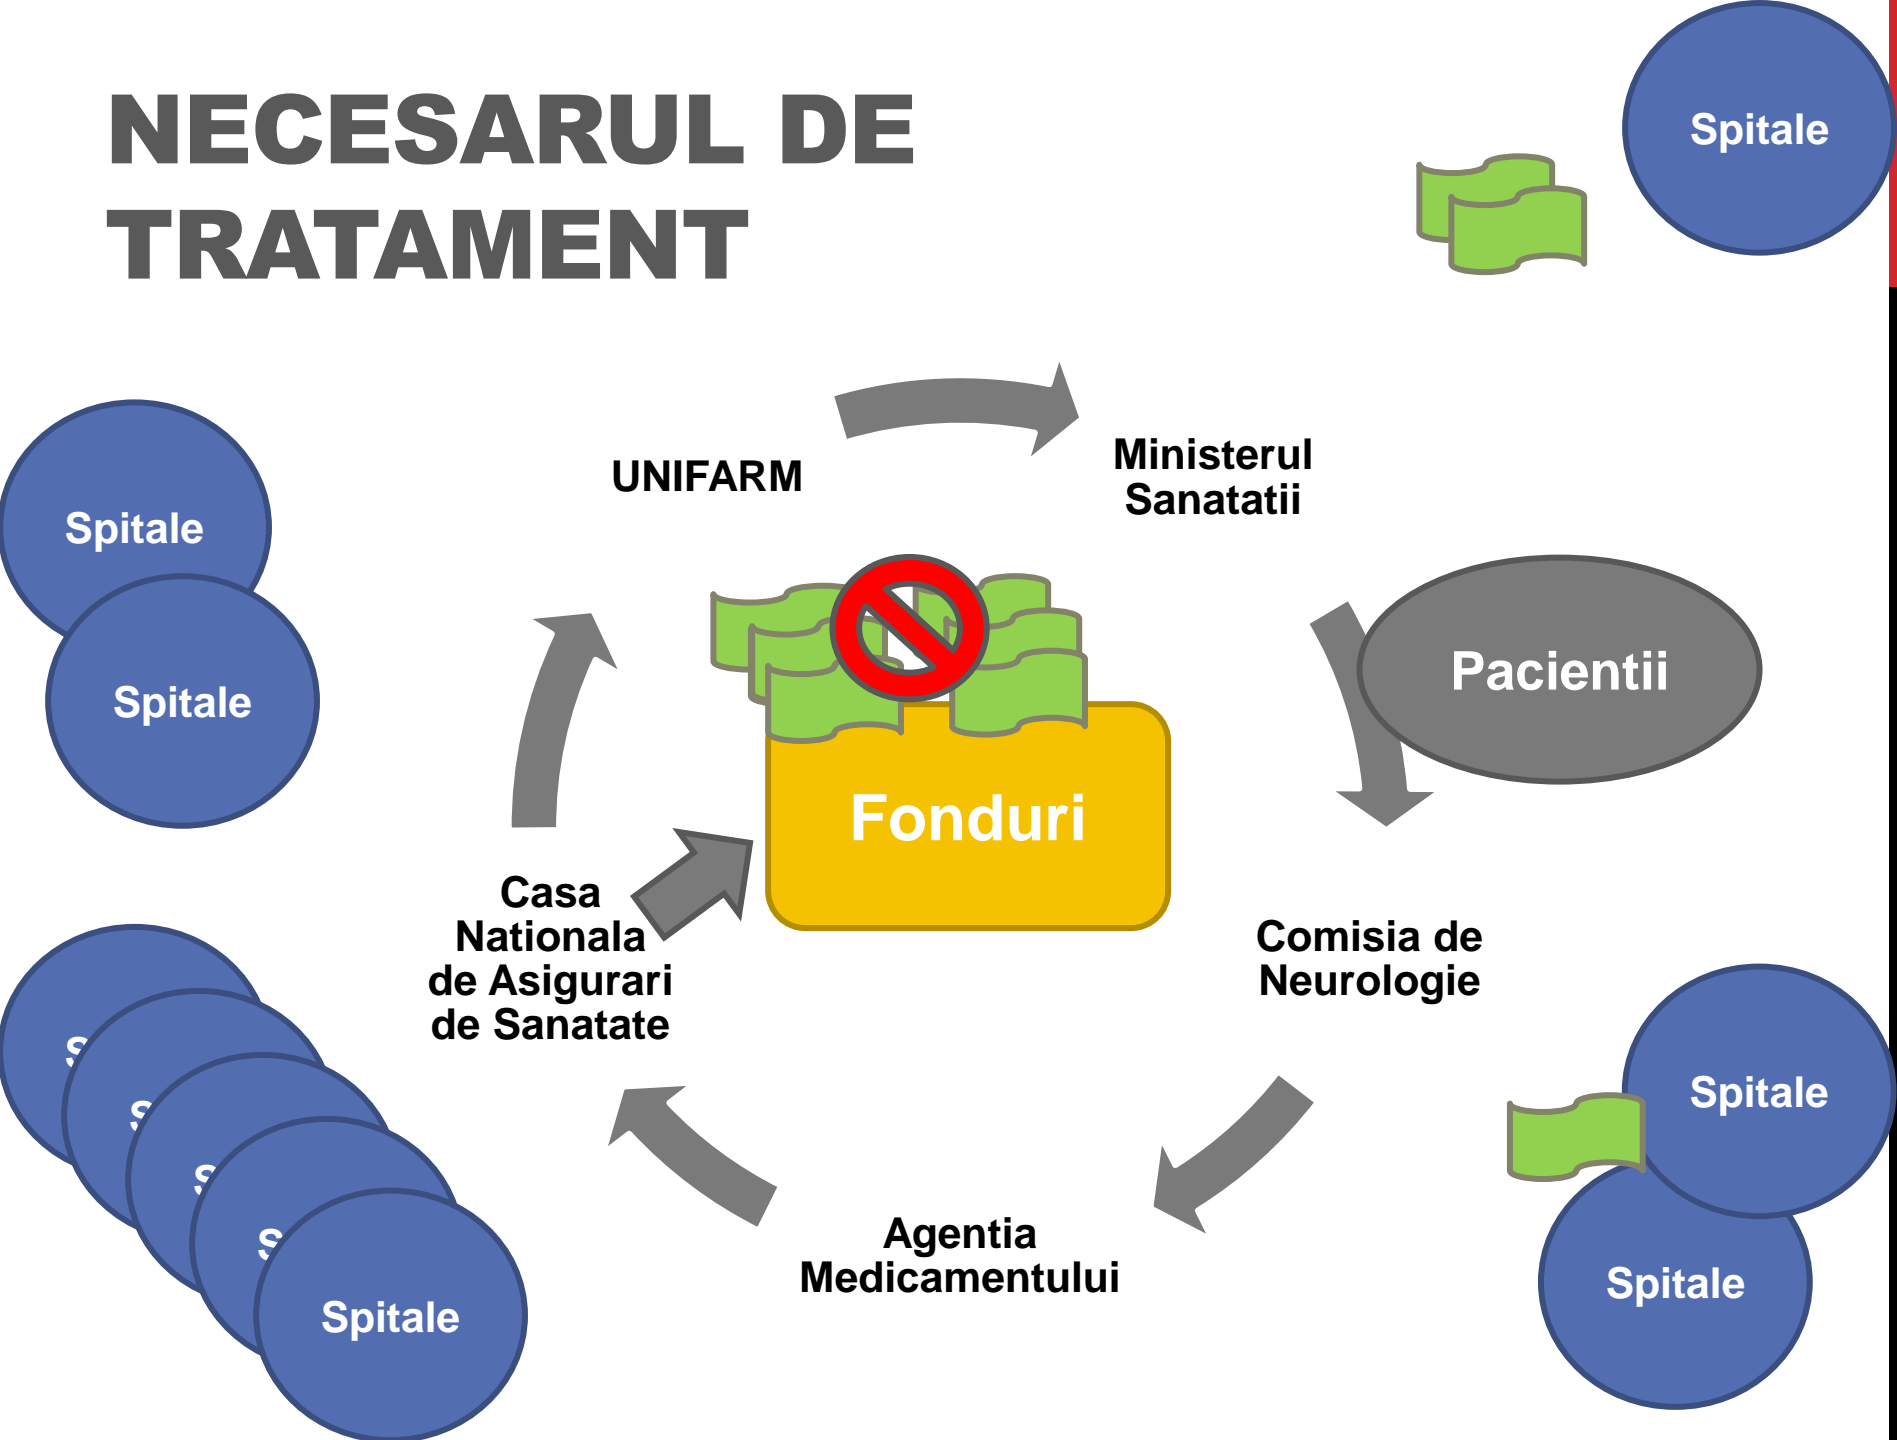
NECESARUL DE TRATAMENT

Spitale

UNIFARM

Ministerul Sanatatii

Spitale

Spitale

Pacientii

Fonduri

Casa Nationala de Asigurari de Sanatate

Comisia de Neurologie

Spitale

Spitale

Agentia Medicamentului

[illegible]

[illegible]

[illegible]

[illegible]

Spitale